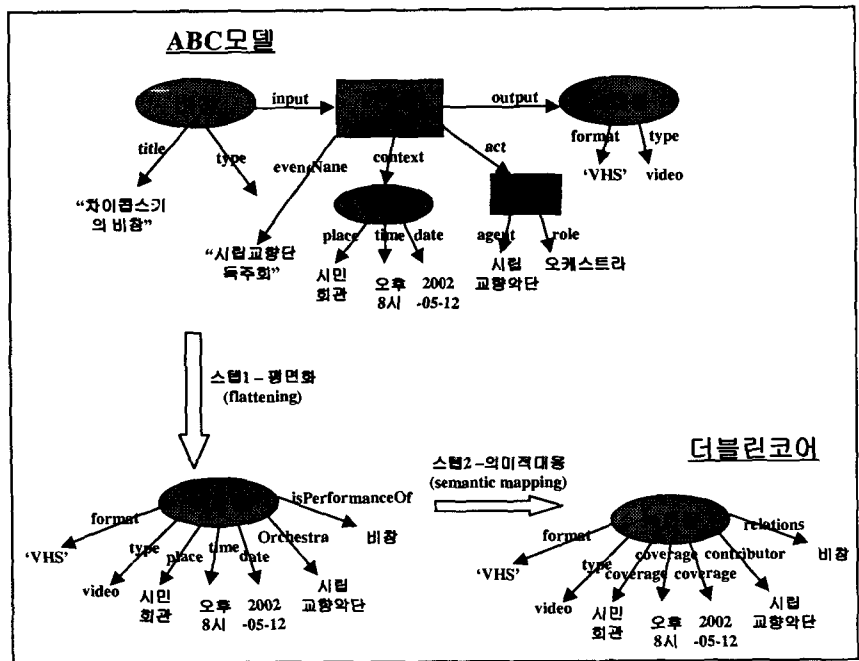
ABC모델

input

output

title

type

eventName

context

act

format

type

"차이콥스키의 비창"

'VHS'

video

place

time

date

agent

role

"시립교향단 독주회"

시민 회관

오후 8시

2002 -05-12

시립 교향악단

오케스트라

스텝1 – 평면화 (flattening)

스텝2 – 의미적대응 (semantic mapping)

더블린코어

format

isPerformanceOf

'VHS'

type

place

time

date

Orchestra

비창

video

시민 회관

오후 8시

2002 -05-12

시립 교향악단

format

relations

'VHS'

type

coverage

coverage

coverage

contributor

비창

video

시민 회관

오후 8시

2002 -05-12

시립 교향악단